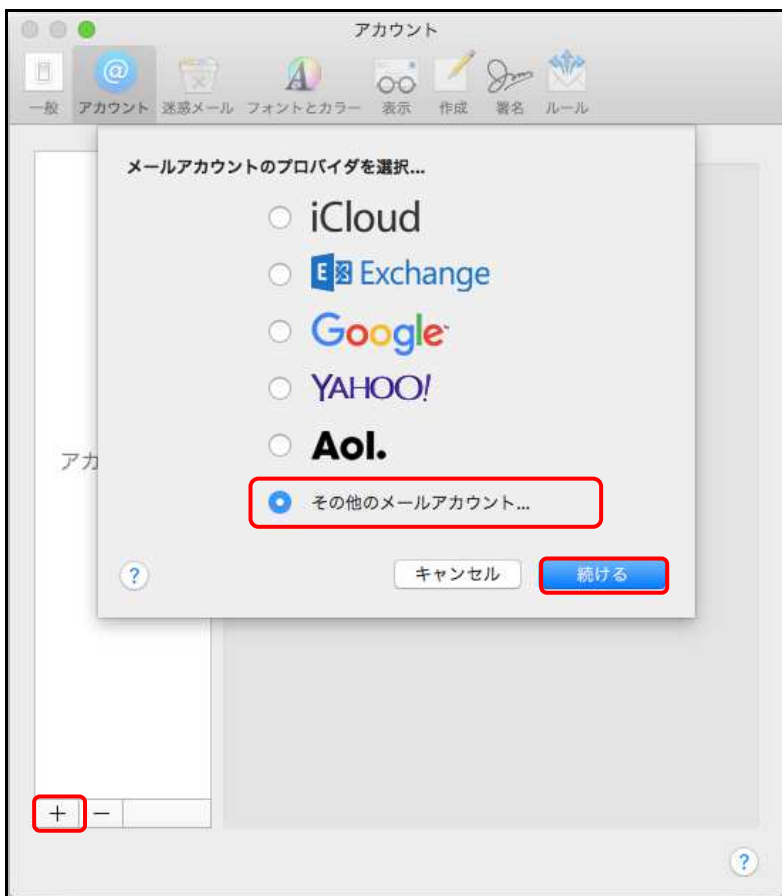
アカウント

一般 アカウント 迷惑メール フォントとカラー 表示 作成 署名 ルール

メールアカウントのプロバイダを選択...

iCloud

Exchange

Google

YAHOO!

Aol.

その他のメールアカウント...

?

キャンセル

続ける

アカ

+ −

?